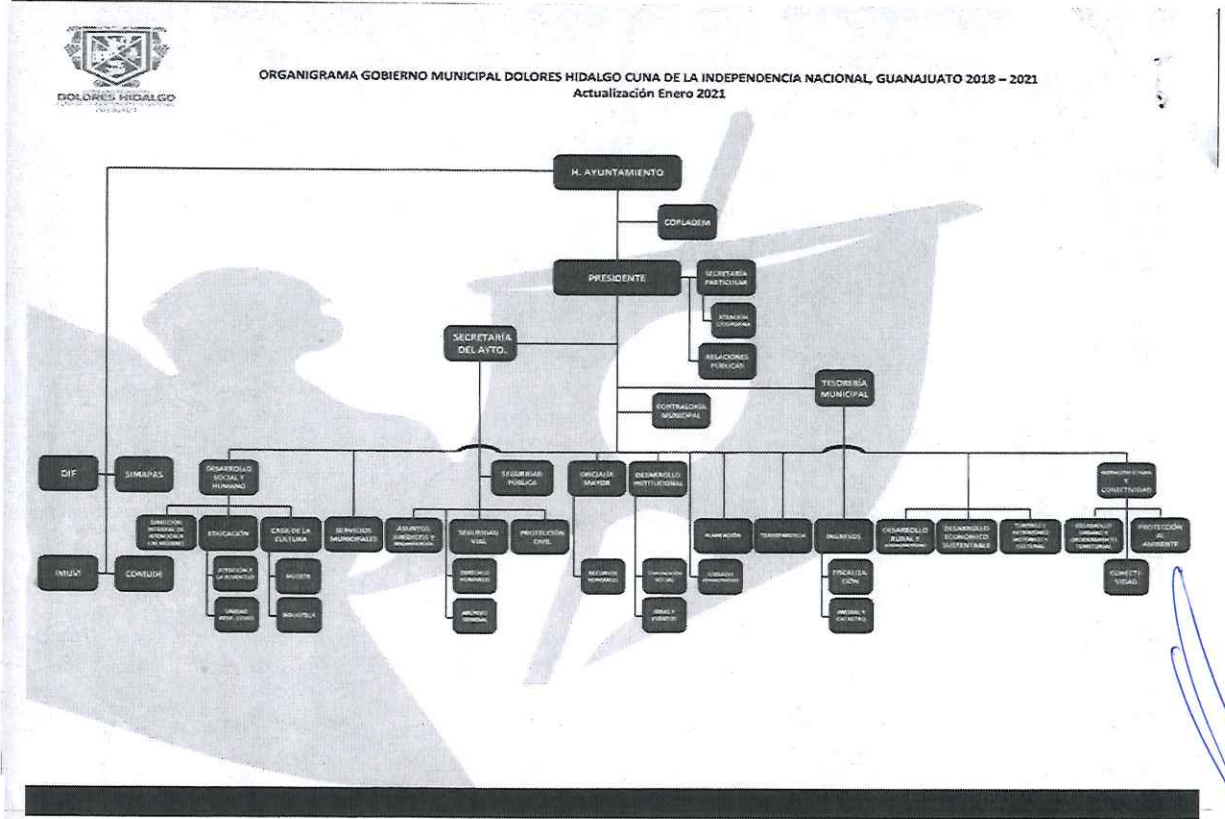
DOLORES HIDALGO

ORGANIGRAMA GOBIERNO MUNICIPAL DOLORES HIDALGO CUNA DE LA INDEPENDENCIA NACIONAL, GUANAJUATO 2018 – 2021
Actualización Enero 2021

H. AYUNTAMIENTO

COPLADEM

PRESIDENTE

SECRETARÍA PARTICULAR

ATENCIÓN CIUDADANA

RELACIONES PÚBLICAS

SECRETARÍA DEL AYTO.

TESORERÍA MUNICIPAL

CONTRALORÍA MUNICIPAL

DIF

SIMAPAS

DESARROLLO SOCIAL Y HUMANO

SEGURIDAD PÚBLICA

OFICIALÍA MAYOR

DESARROLLO INSTITUCIONAL

INFRAESTRUCTURA Y CONECTIVIDAD

DIRECCIÓN INTEGRAL DE ATENCIÓN A LAS MUJERES

EDUCACIÓN

CASA DE LA CULTURA

SERVICIOS MUNICIPALES

ASUNTOS JURÍDICOS Y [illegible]

SEGURIDAD VIAL

PROTECCIÓN CIVIL

PLANEACIÓN

TRANSPARENCIA

INGRESOS

DESARROLLO RURAL Y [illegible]

DESARROLLO ECONÓMICO SUSTENTABLE

TURISMO E PATRIMONIO HISTÓRICO Y CULTURAL

DESARROLLO URBANO Y ORDENAMIENTO TERRITORIAL

PROTECCIÓN AL AMBIENTE

INJUVI

COMUDE

ATENCIÓN A LA JUVENTUD

MUSEOS

UNIDAD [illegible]

BIBLIOTECA

DERECHOS HUMANOS

ARCHIVO GENERAL

RECURSOS HUMANOS

COMUNICACIÓN SOCIAL

EVENTOS Y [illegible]

SERVICIOS ADMINISTRATIVOS

FISCALIZACIÓN

PREDIAL Y CATASTRO

CONECTIVIDAD